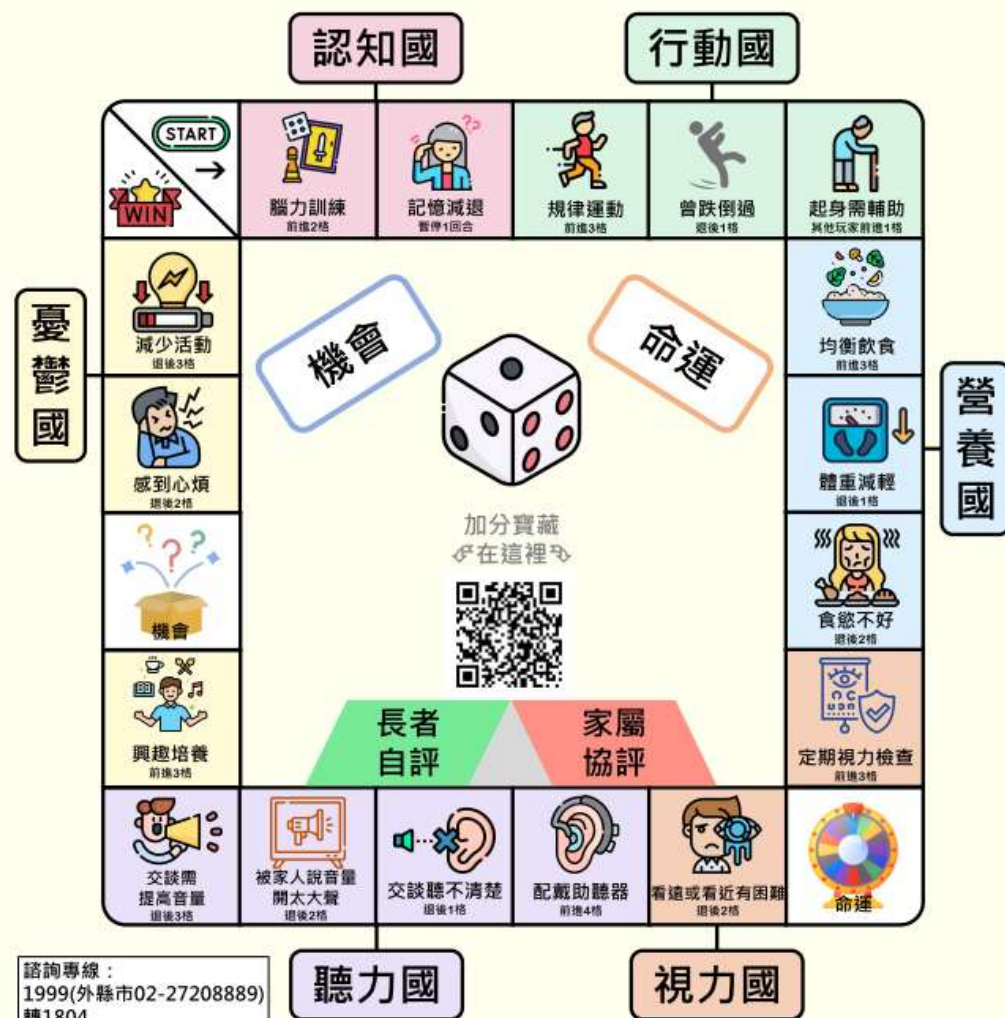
認知國

行動國

START

WIN

腦力訓練
前進2格

記憶減退
暫停1回合

規律運動
前進3格

曾跌倒過
退後1格

起身需輔助
其他玩家前進1格

憂鬱國

減少活動
退後3格

感到心煩
退後2格

機會

興趣培養
前進3格

機會

命運

加分寶藏
在這裡

均衡飲食
前進3格

營養國

體重減輕
退後1格

食慾不好
退後2格

定期視力檢查
前進3格

長者自評

家屬協評

交談需提高音量
退後3格

被家人說音量開太大聲
退後2格

交談聽不清楚
退後1格

配戴助聽器
前進4格

看遠或看近有困難
退後2格

命運

諮詢專線：
1999(外縣市02-27208889)
轉1804

聽力國

視力國